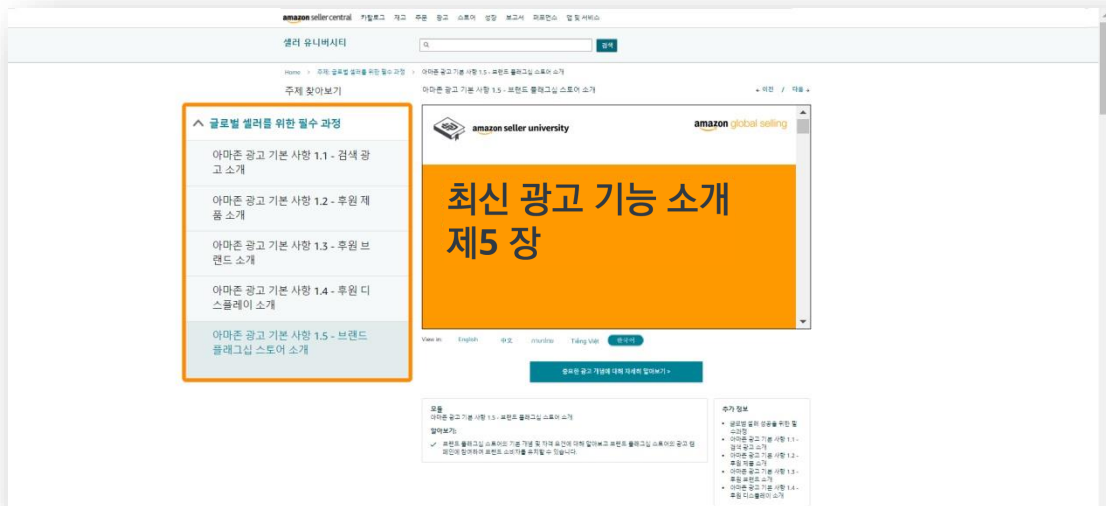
amazon seller central 카탈로그 재고 주문 광고 스토어 성장 보고서 퍼포먼스 앱 및 서비스

셀러 유니버시티

검색

Home > 주제: 글로벌 셀러를 위한 필수 과정 > 아마존 광고 기본 사항 1.5 - 브랜드 플래그십 스토어 소개

주제 찾아보기

아마존 광고 기본 사항 1.5 - 브랜드 플래그십 스토어 소개

< 이전 / 다음 >

글로벌 셀러를 위한 필수 과정

아마존 광고 기본 사항 1.1 - 검색 광고 소개

아마존 광고 기본 사항 1.2 - 후원 제품 소개

아마존 광고 기본 사항 1.3 - 후원 브랜드 소개

아마존 광고 기본 사항 1.4 - 후원 디스플레이 소개

아마존 광고 기본 사항 1.5 - 브랜드 플래그십 스토어 소개

amazon seller university

amazon global selling

최신 광고 기능 소개
제5 장

View in: English 中文 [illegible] Tiếng Việt 한국어

중요한 광고 개념에 대해 자세히 알아보기 >

모듈
아마존 광고 기본 사항 1.5 - 브랜드 플래그십 스토어 소개

알아보기:
브랜드 플래그십 스토어의 기본 개념 및 자격 요건에 대해 알아보고 브랜드 플래그십 스토어의 광고 캠페인에 참여하여 브랜드 스토리를 유지할 수 있습니다.

추가 정보
• 글로벌 셀러 성공을 위한 필수과정
• 아마존 광고 기본 사항 1.1 - 검색 광고 소개
• 아마존 광고 기본 사항 1.2 - 후원 제품 소개
• 아마존 광고 기본 사항 1.3 - 후원 브랜드 소개
• 아마존 광고 기본 사항 1.4 - 후원 디스플레이 소개